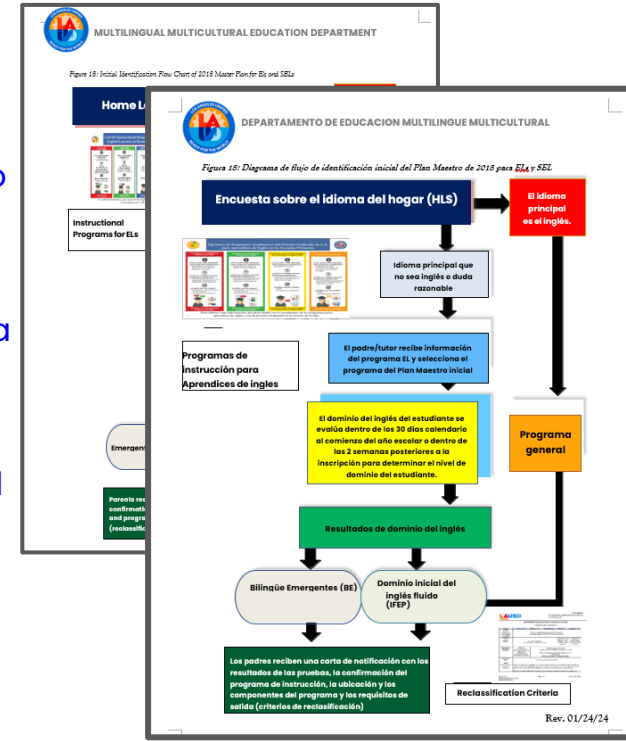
MULTILINGUAL MULTICULTURAL EDUCATION DEPARTMENT

Figure 18: Initial Identification Flow Chart of 2018 Master Plan for ELs and SELs

Home La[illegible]

Instructional Programs for ELs

Emergen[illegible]

Parents rec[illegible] confirmati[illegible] and progra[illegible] (reclassifi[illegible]

DEPARTAMENTO DE EDUCACION MULTILINGUE MULTICULTURAL

Figura 18: Diagrama de flujo de identificación inicial del Plan Maestro de 2018 para ELs y SEL

Encuesta sobre el idioma del hogar (HLS)

El idioma principal es el inglés.

Idioma principal que no sea inglés o duda razonable

Programas de instrucción para Aprendices de ingles

El padre/tutor recibe información del programa EL y selecciona el programa del Plan Maestro inicial

El dominio del inglés del estudiante se evalúa dentro de los 30 días calendario al comienzo del año escolar o dentro de las 2 semanas posteriores a la inscripción para determinar el nivel de dominio del estudiante.

Programa general

Resultados de dominio del inglés

Bilingüe Emergentes (BE)

Dominio inicial del inglés fluido (IFEP)

Los padres reciben una carta de notificación con los resultados de las pruebas, la confirmación del programa de instrucción, la ubicación y los componentes del programa y los requisitos de salida (criterios de reclasificación)

LAUSD

Reclassification Criteria

Rev. 01/24/24